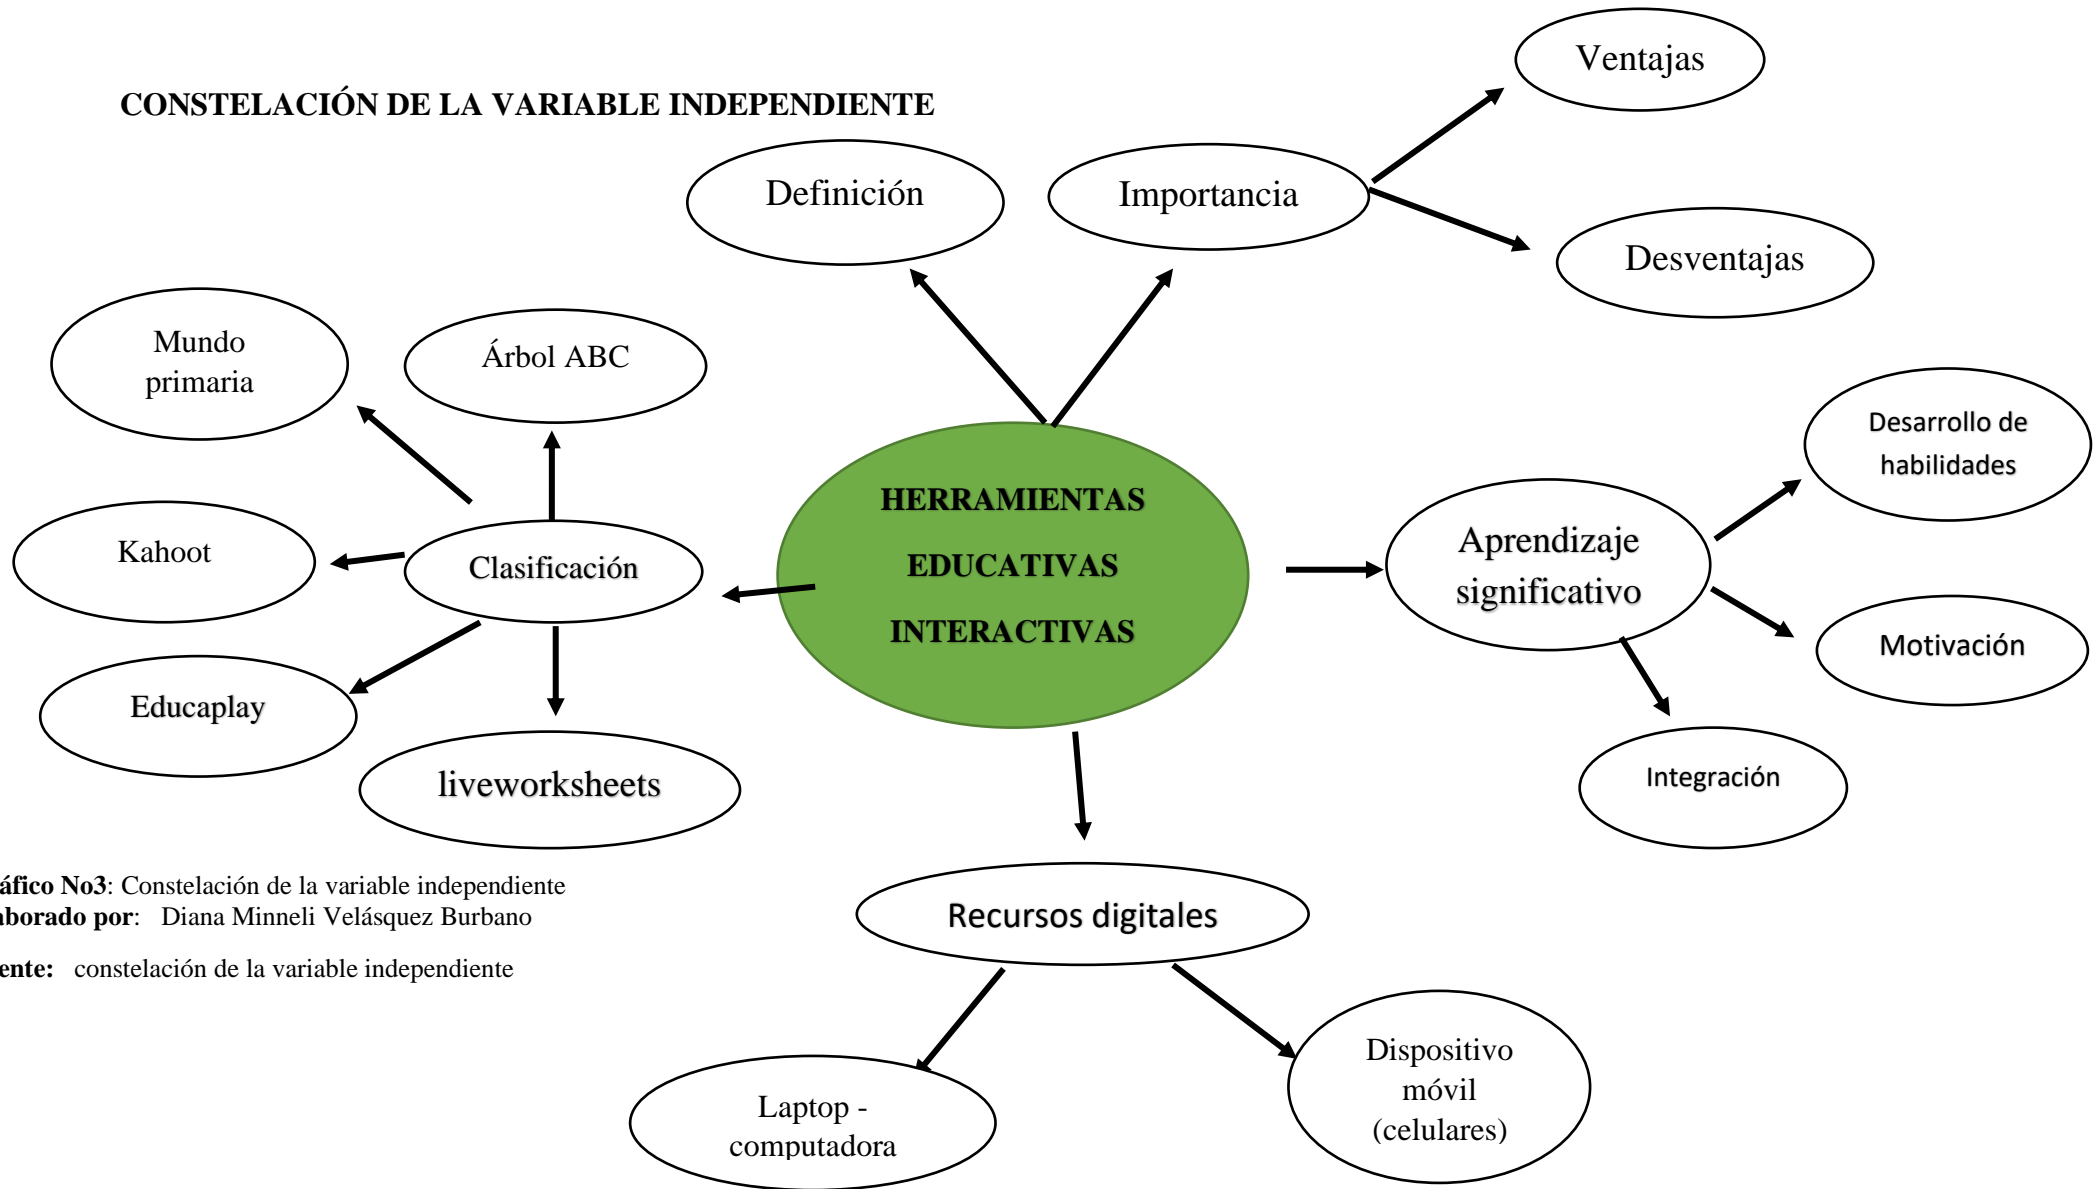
CONSTELACIÓN DE LA VARIABLE INDEPENDIENTE

Ventajas

Definición

Importancia

Desventajas

Mundo primaria

Árbol ABC

Desarrollo de habilidades

HERRAMIENTAS EDUCATIVAS INTERACTIVAS

Kahoot

Clasificación

Aprendizaje significativo

Motivación

Educaplay

liveworksheets

Integración

áfico No3: Constelación de la variable independiente
aborado por: Diana Minneli Velásquez Burbano

ente: constelación de la variable independiente

Recursos digitales

Laptop - computadora

Dispositivo móvil (celulares)